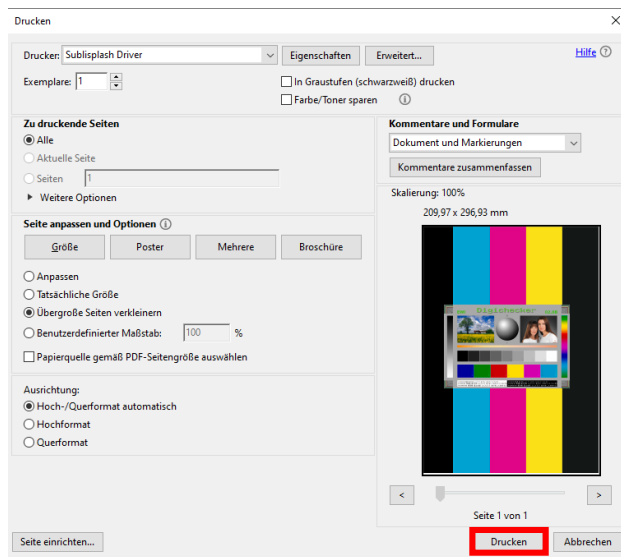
Drucken

Drucker: Sublisplash Driver
Eigenschaften
Erweitert...
Hilfe

Exemplare: 1
In Graustufen (schwarzweiß) drucken
Farbe/Toner sparen

Zu druckende Seiten
Alle
Aktuelle Seite
Seiten 1
Weitere Optionen

Seite anpassen und Optionen
Größe
Poster
Mehrere
Broschüre

Anpassen
Tatsächliche Größe
Übergroße Seiten verkleinern
Benutzerdefinierter Maßstab: 100 %
Papierquelle gemäß PDF-Seitengröße auswählen

Ausrichtung:
Hoch-/Querformat automatisch
Hochformat
Querformat

Kommentare und Formulare
Dokument und Markierungen
Kommentare zusammenfassen

Skalierung: 100%
209,97 x 296,93 mm

Diaichecker

<
>
Seite 1 von 1

Seite einrichten...
Drucken
Abbrechen